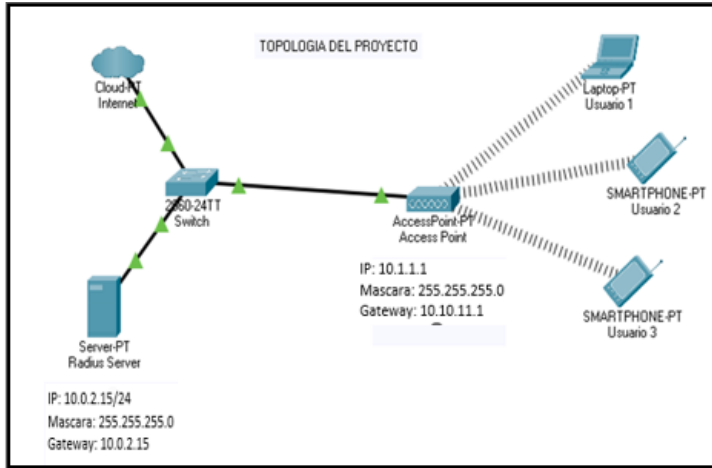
TOPOLOGIA DEL PROYECTO

Cloud-PT
Internet

2960-24TT
Switch

Server-PT
Radius Server

IP: 10.0.2.15/24
Mascara: 255.255.255.0
Gateway: 10.0.2.15

AccessPoint-PT
Access Point

IP: 10.1.1.1
Mascara: 255.255.255.0
Gateway: 10.10.11.1

Laptop-PT
Usuario 1

SMARTPHONE-PT
Usuario 2

SMARTPHONE-PT
Usuario 3